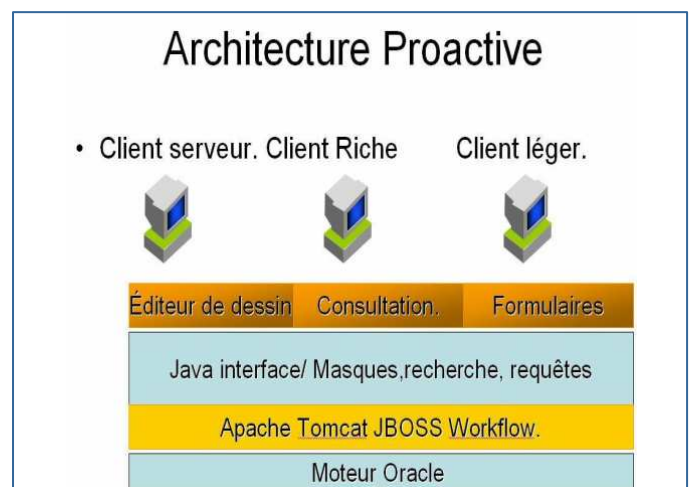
Architecture Proactive

• Client serveur. Client Riche Client léger.

Éditeur de dessin Consultation. Formulaires

Java interface/ Masques,recherche, requêtes

Apache Tomcat JBOSS Workflow.

Moteur Oracle